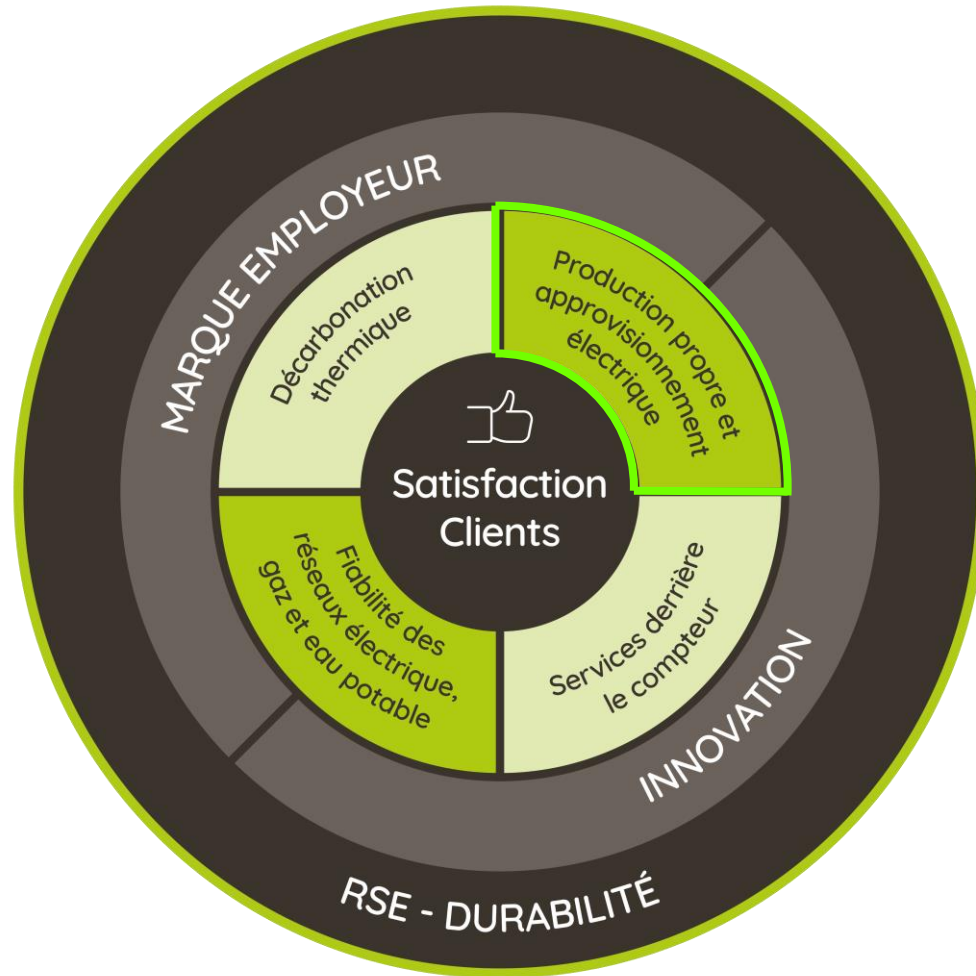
MARQUE EMPLOYEUR

Décarbonation thermique

Production propre et approvisionnement électrique

Satisfaction Clients

Fiabilité des réseaux électrique, gaz et eau potable

Services derrière le compteur

INNOVATION

RSE - DURABILITÉ